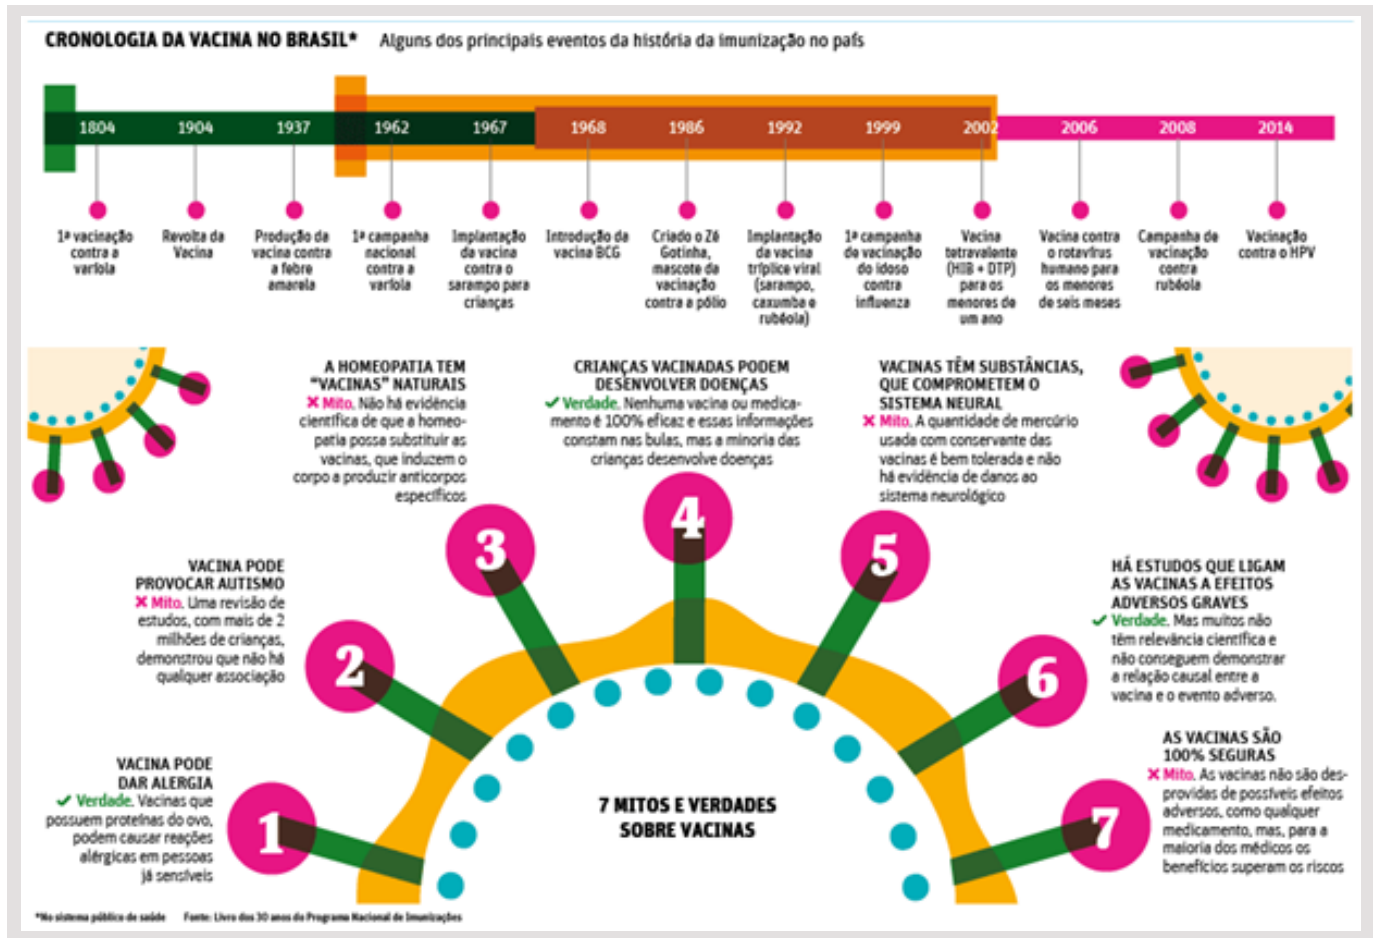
CRONOLOGIA DA VACINA NO BRASIL* Alguns dos principais eventos da história da imunização no país

1804 1904 1937 1962 1967 1968 1986 1992 1999 2002 2006 2008 2014

1ª vacinação contra a varíola

Revolta da Vacina

Produção da vacina contra a febre amarela

1ª campanha nacional contra a varíola

Implantação da vacina contra o sarampo para crianças

Introdução da vacina BCG

Criado o Zé Gotinha, mascote da vacinação contra a pólio

Implantação da vacina tríplice viral (sarampo, caxumba e rubéola)

1ª campanha de vacinação do idoso contra influenza

Vacina tetravalente (HIB + DTP) para os menores de um ano

Vacina contra o rotavírus humano para os menores de seis meses

Campanha de vacinação contra rubéola

Vacinação contra o HPV

A HOMEOPATIA TEM "VACINAS" NATURAIS
✗ Mito. Não há evidência científica de que a homeopatia possa substituir as vacinas, que induzem o corpo a produzir anticorpos específicos

CRIANÇAS VACINADAS PODEM DESENVOLVER DOENÇAS
✓ Verdade. Nenhuma vacina ou medicamento é 100% eficaz e essas informações constam nas bulas, mas a minoria das crianças desenvolve doenças

VACINAS TÊM SUBSTÂNCIAS QUE COMPROMETEM O SISTEMA NEURAL
✗ Mito. A quantidade de mercúrio usada com conservante das vacinas é bem tolerada e não há evidência de danos ao sistema neurológico

VACINA PODE PROVOCAR AUTISMO
✗ Mito. Uma revisão de estudos, com mais de 2 milhões de crianças, demonstrou que não há qualquer associação

HÁ ESTUDOS QUE LIGAM AS VACINAS A EFEITOS ADVERSOS GRAVES
✓ Verdade. Mas muitos não têm relevância científica e não conseguem demonstrar a relação causal entre a vacina e o evento adverso.

VACINA PODE DAR ALERGIA
✓ Verdade. Vacinas que possuem proteínas do ovo, podem causar reações alérgicas em pessoas já sensíveis

AS VACINAS SÃO 100% SEGURAS
✗ Mito. As vacinas não são desprovidas de possíveis efeitos adversos, como qualquer medicamento, mas, para a maioria dos médicos os benefícios superam os riscos

1 2 3 4 5 6 7

7 MITOS E VERDADES SOBRE VACINAS

*No sistema público de saúde Fonte: Livro dos 30 anos do Programa Nacional de Imunizações